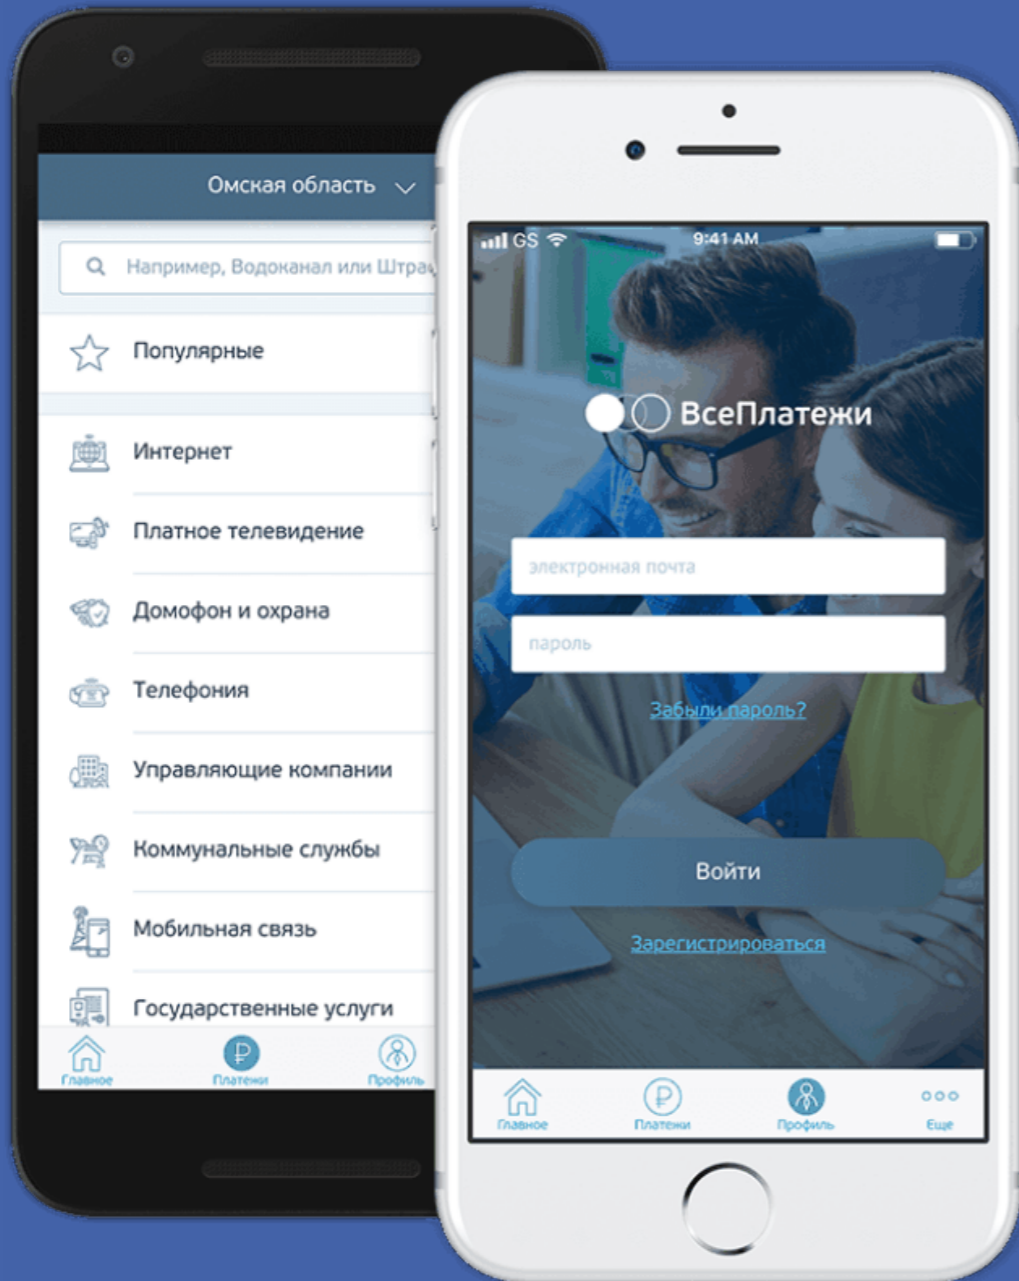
Омская область

Например, Водоканал или Штра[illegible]

Популярные

Интернет

Платное телевидение

Домофон и охрана

Телефония

Управляющие компании

Коммунальные службы

Мобильная связь

Государственные услуги

Главное
Платежи
Профиль

GS 9:41 AM

ВсеПлатежи

электронная почта

пароль

Забыли пароль?

Войти

Зарегистрироваться

Главное
Платежи
Профиль
Еще